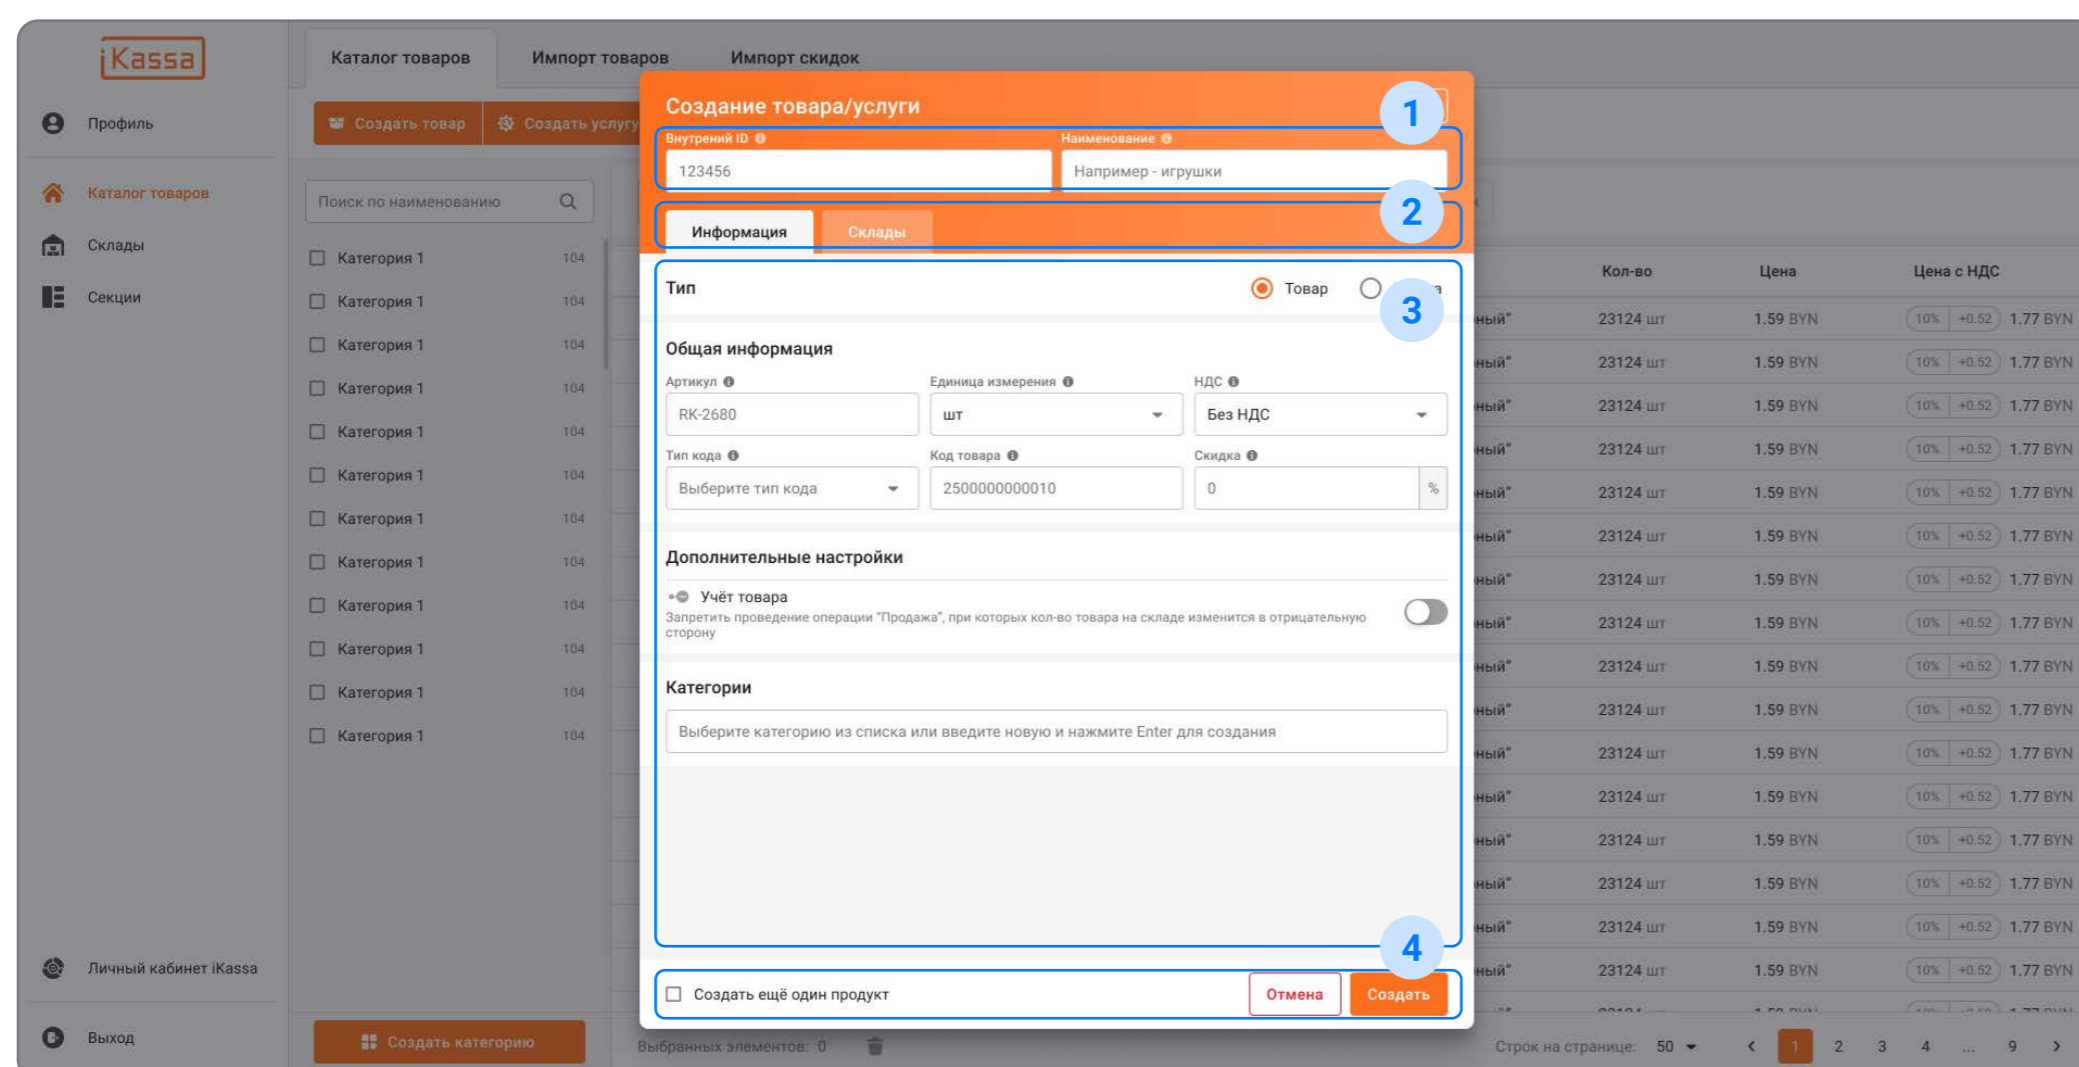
iKassa

Профиль

Каталог товаров

Склады

Секции

Личный кабинет iKassa

Выход

Каталог товаров | Импорт товаров | Импорт скидок

Создать товар | Создать услугу

Поиск по наименованию

Категория 1 104
Категория 1 104
Категория 1 104
Категория 1 104
Категория 1 104
Категория 1 104
Категория 1 104
Категория 1 104
Категория 1 104
Категория 1 104
Категория 1 104
Категория 1 104

Создать категорию

Выбранных элементов: 0

Создание товара/услуги

1

Внутренний ID
123456

Наименование
Например - игрушки

2

Информация | Склады

3

Тип
Товар

Общая информация

Артикул
RK-2680

Единица измерения
шт

НДС
Без НДС

Тип кода
Выберите тип кода

Код товара
2500000000010

Скидка
0 %

Дополнительные настройки

Учёт товара
Запретить проведение операции "Продажа", при которых кол-во товара на складе изменится в отрицательную сторону

Категории

Выберите категорию из списка или введите новую и нажмите Enter для создания

4

Создать ещё один продукт

Отмена

Создать

| Кол-во | Цена | Цена с НДС |
|---|---|---|
| 23124 шт | 1.59 BYN | 10% +0.52 1.77 BYN |
| 23124 шт | 1.59 BYN | 10% +0.52 1.77 BYN |
| 23124 шт | 1.59 BYN | 10% +0.52 1.77 BYN |
| 23124 шт | 1.59 BYN | 10% +0.52 1.77 BYN |
| 23124 шт | 1.59 BYN | 10% +0.52 1.77 BYN |
| 23124 шт | 1.59 BYN | 10% +0.52 1.77 BYN |
| 23124 шт | 1.59 BYN | 10% +0.52 1.77 BYN |
| 23124 шт | 1.59 BYN | 10% +0.52 1.77 BYN |
| 23124 шт | 1.59 BYN | 10% +0.52 1.77 BYN |
| 23124 шт | 1.59 BYN | 10% +0.52 1.77 BYN |
| 23124 шт | 1.59 BYN | 10% +0.52 1.77 BYN |
| 23124 шт | 1.59 BYN | 10% +0.52 1.77 BYN |
| 23124 шт | 1.59 BYN | 10% +0.52 1.77 BYN |
| 23124 шт | 1.59 BYN | 10% +0.52 1.77 BYN |
| 23124 шт | 1.59 BYN | 10% +0.52 1.77 BYN |
| 23124 шт | 1.59 BYN | 10% +0.52 1.77 BYN |

Строк на странице: 50 ‹ 1 2 3 4 ... 9 ›